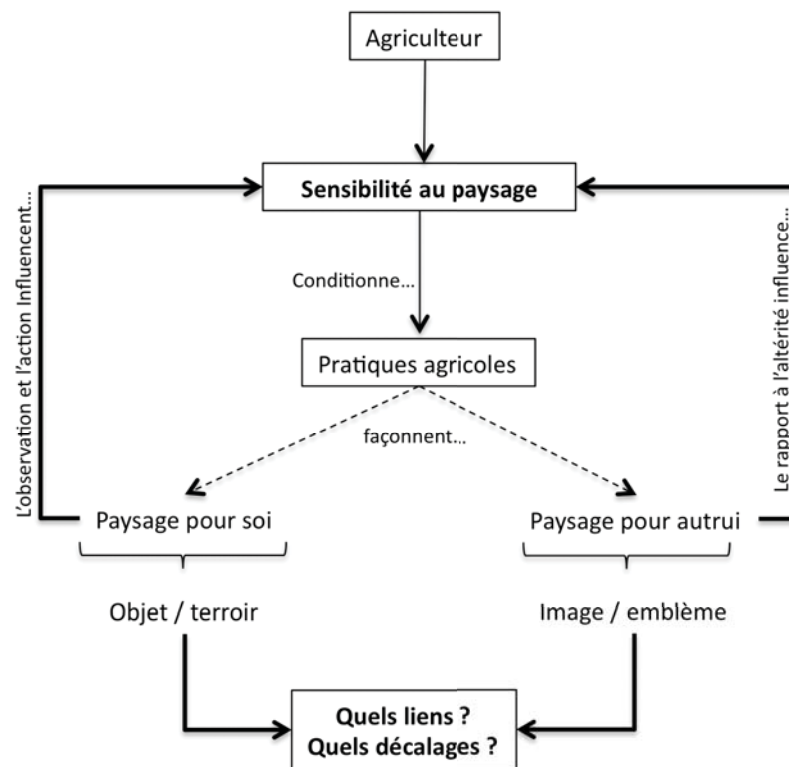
Agriculteur

Sensibilité au paysage

L'observation et l'action Influencent...

Le rapport à l'altérité influence...

Conditionne...

Pratiques agricoles

façonnent...

Paysage pour soi

Paysage pour autrui

Objet / terroir

Image / emblème

Quels liens ?
Quels décalages ?